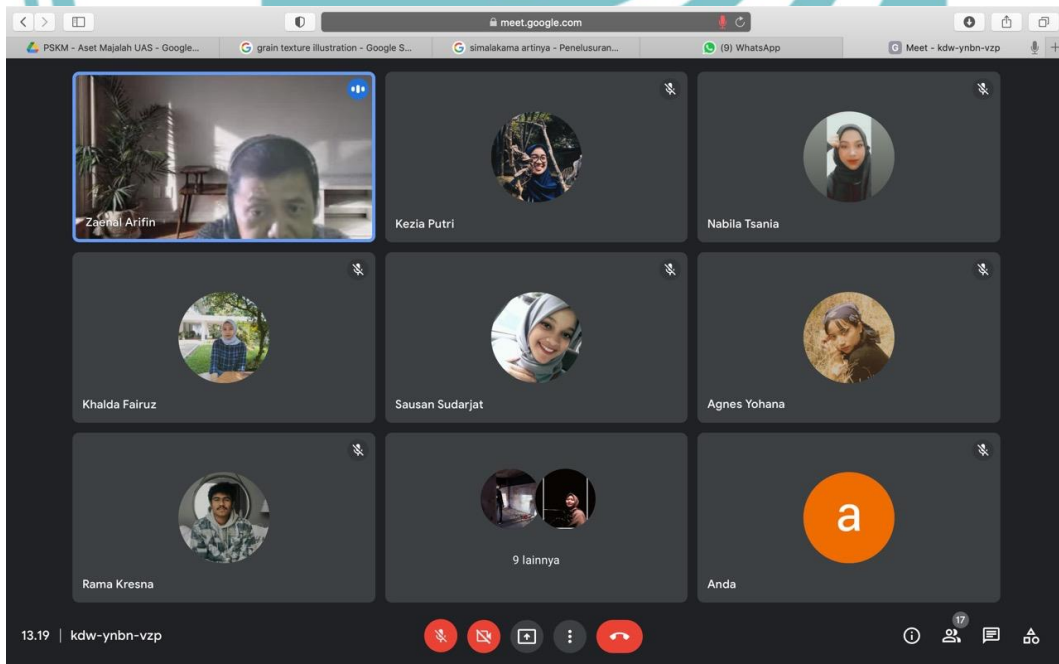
meet.google.com

PSKM - Aset Majalah UAS - Google...
grain texture illustration - Google S...
simalakama artinya - Penelusuran...
(9) WhatsApp
Meet - kdw-ynbn-vzp

Zaenal Arifin
Kezia Putri
Nabila Tsania
Khalda Fairuz
Sausan Sudarjat
Agnes Yohana
Rama Kresna
9 lainnya
a
Anda

13.19 | kdw-ynbn-vzp
17